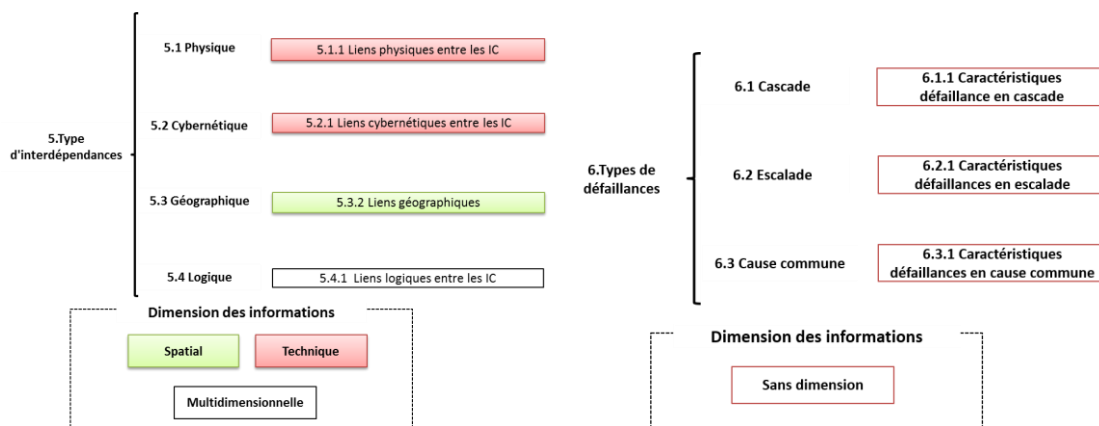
5.Type d'interdépendances

5.1 Physique
5.1.1 Liens physiques entre les IC

5.2 Cybernétique
5.2.1 Liens cybernétiques entre les IC

5.3 Géographique
5.3.2 Liens géographiques

5.4 Logique
5.4.1 Liens logiques entre les IC

Dimension des informations

Spatial
Technique
Multidimensionnelle

6.Types de défaillances

6.1 Cascade
6.1.1 Caractéristiques défaillance en cascade

6.2 Escalade
6.2.1 Caractéristiques défaillances en escalade

6.3 Cause commune
6.3.1 Caractéristiques défaillances en cause commune

Dimension des informations

Sans dimension